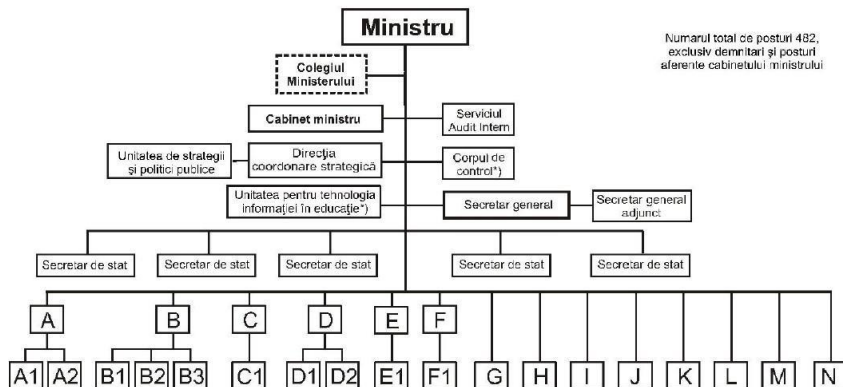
Ministru

Numarul total de posturi 482, exclusiv demnitari şi posturi aferente cabinetului ministrului

Colegiul Ministerului

Cabinet ministru

Serviciul Audit Intern

Unitatea de strategii şi politici publice

Direcţia coordonare strategică

Corpul de control*)

Unitatea pentru tehnologia informaţiei în educaţie*)

Secretar general

Secretar general adjunct

Secretar de stat

Secretar de stat

Secretar de stat

Secretar de stat

Secretar de stat

A

B

C

D

E

F

A1 A2 B1 B2 B3 C1 D1 D2 E1 F1 G H I J K L M N